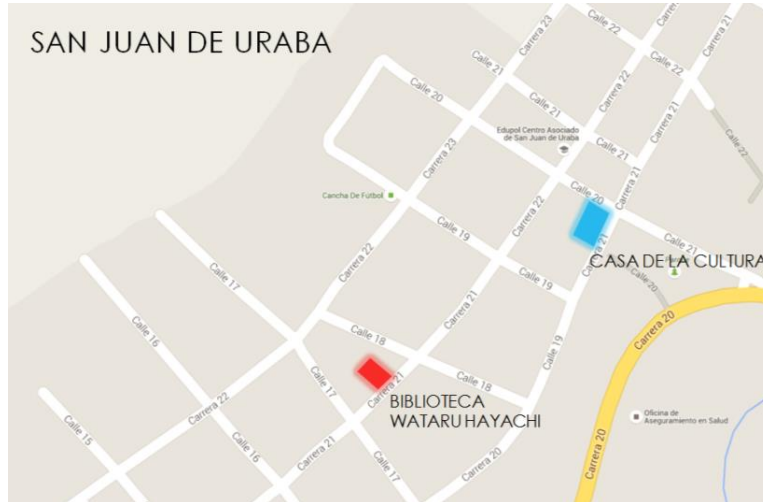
SAN JUAN DE URABA

Calle 22
Carrera 23
Carrera 22
Calle 22
Calle 21
Calle 20
Calle 21
Edupol Centro Asociado de San Juan de Uraba
Calle 21
Carrera 21
Calle 22
Carrera 23
Cancha De Fútbol
Calle 20
Carrera 21
Calle 19
Carrera 22
Calle 21
CASA DE LA CULTURA
Calle 20
Calle 17
Carrera 22
Calle 19
Carrera 21
Calle 16
Calle 18
Carrera 20
Calle 19
Calle 17
Carrera 21
Calle 18
BIBLIOTECA
WATARU HAYACHI
Oficina de Aseguramiento en Salud
Calle 15
Carrera 22
Calle 16
Carrera 21
Calle 17
Carrera 20
Carrera 20